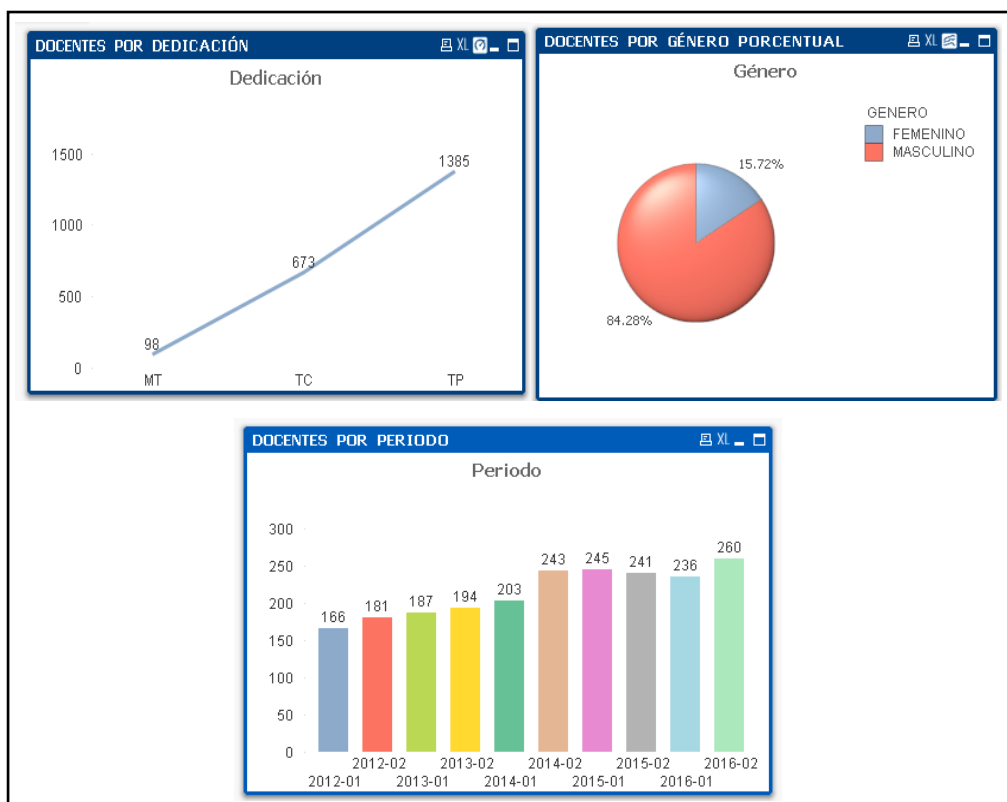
DOCENTES POR DEDICACIÓN XL

Dedicación

1500
1000
500
0

98
673
1385

MT
TC
TP

DOCENTES POR GÉNERO PORCENTUAL XL

Género

GENERO
FEMENINO
MASCULINO

15.72%
84.28%

DOCENTES POR PERIODO XL

Periodo

300
250
200
150
100
50
0

166
181
187
194
203
243
245
241
236
260

2012-01
2012-02
2013-01
2013-02
2014-01
2014-02
2015-01
2015-02
2016-01
2016-02